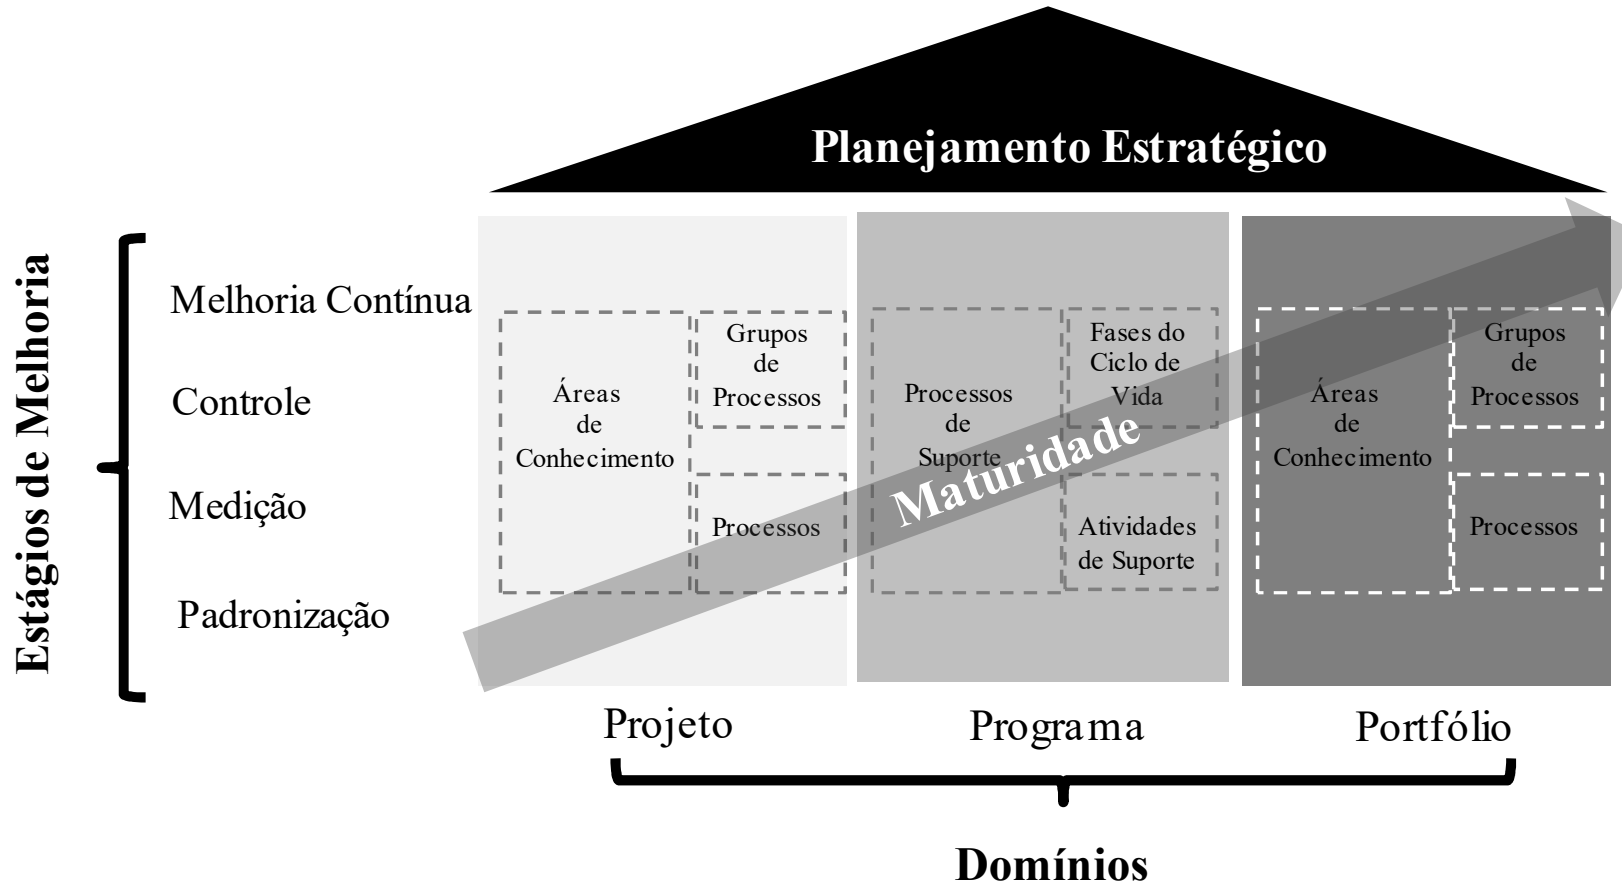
Planejamento Estratégico

Estágios de Melhoria

Melhoria Contínua

Controle

Medição

Padronização

Áreas de Conhecimento

Grupos de Processos

Processos

Processos de Suporte

Fases do Ciclo de Vida

Atividades de Suporte

Áreas de Conhecimento

Grupos de Processos

Processos

Maturidade

Projeto

Programa

Portfólio

Domínios